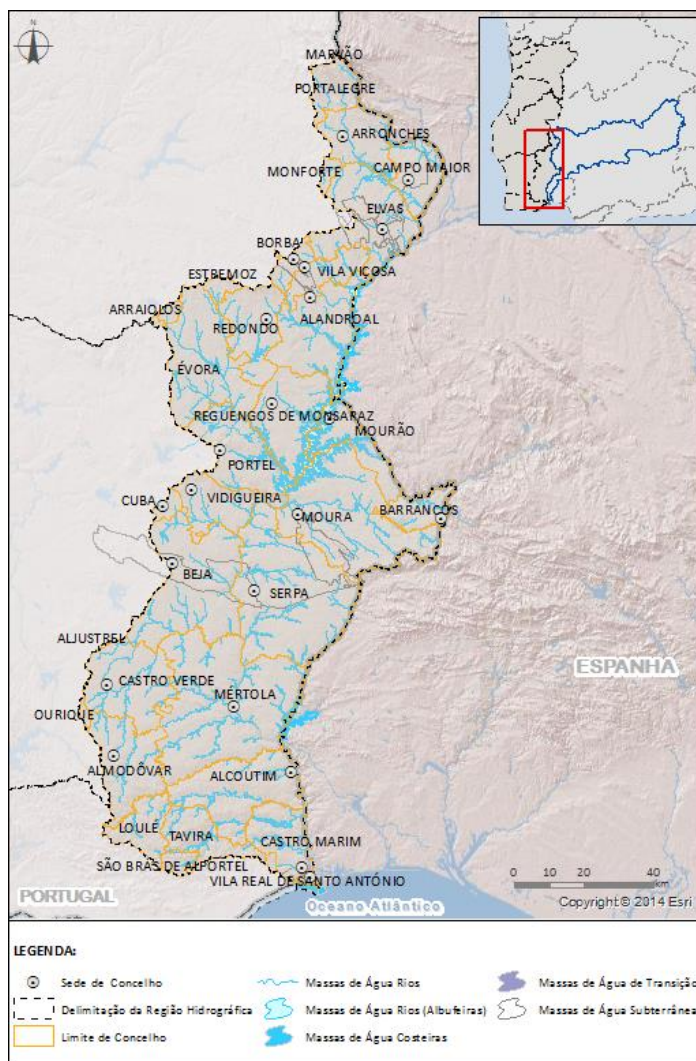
N

MARVÃO
PORTALEGRE
ARRONCHES
MONFORTE
CAMPO MAIOR
ELVAS
BORBA
ESTREMOZ
VILA VIÇOSA
ARRAIOLOS
REDONDO
ALANDROAL
ÉVORA
REGUENGOS DE MONSARAZ
MOURÃO
PORTEL
CUBA
VIDIGUEIRA
MOURA
BARRANCOS
BEJA
SERPA
ALJUSTREL
ESPANHA
CASTRO VERDE
MÉRTOLA
OURIQUE
ALMODÔVAR
ALCOUTIM
LOULÉ
TAVIRA
CASTRO MARIM
SÃO BRÁS DE ALPORTEL
VILA REAL DE SANTO ANTÓNIO
PORTUGAL
Oceano Atlântico

0 10 20 40
km
Copyright © 2014 Esri

LEGENDA:
Sede de Concelho
Delimitação da Região Hidrográfica
Limite de Concelho
Massas de Água Rios
Massas de Água Rios (Albufeiras)
Massas de Água Costeiras
Massas de Água de Transição
Massas de Água Subterrânea